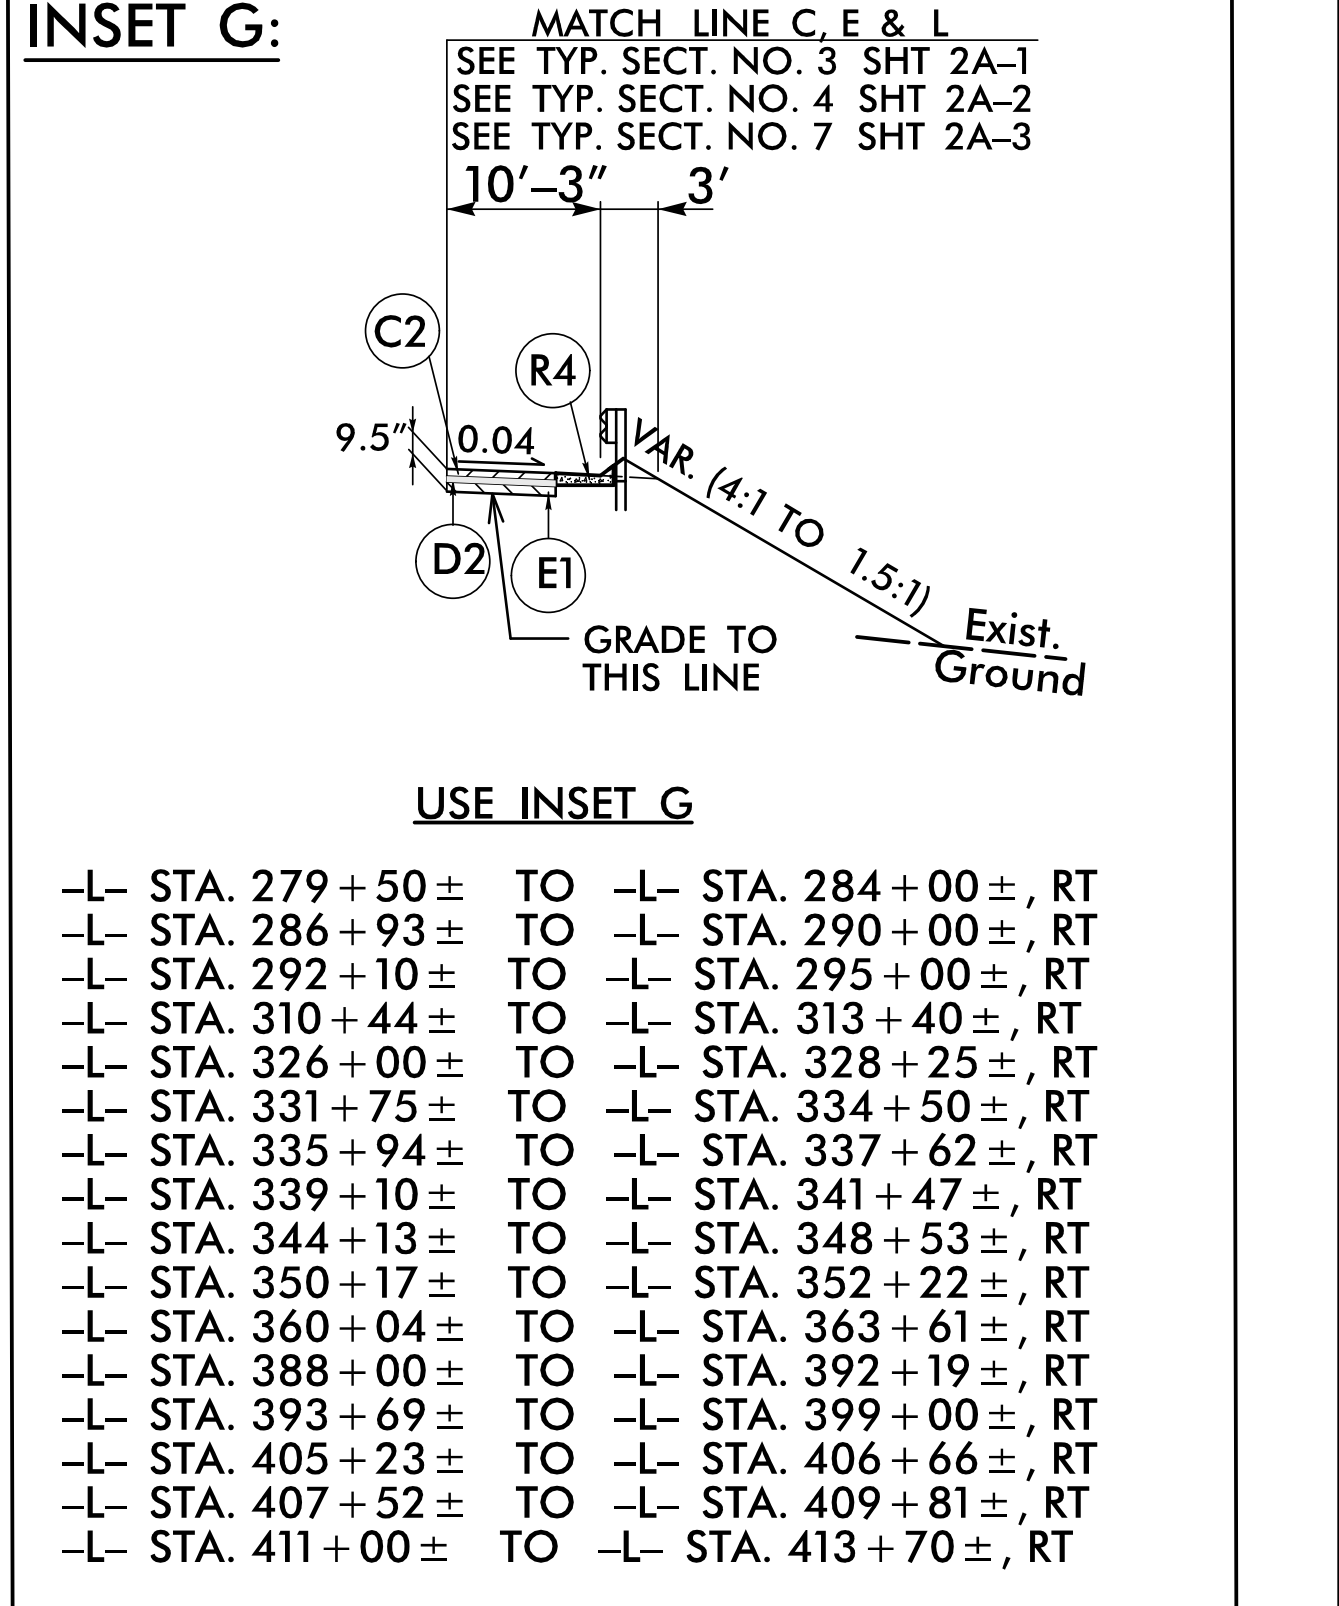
INSET G:

MATCH LINE C, E & L
SEE TYP. SECT. NO. 3 SHT 2A–1
SEE TYP. SECT. NO. 4 SHT 2A–2
SEE TYP. SECT. NO. 7 SHT 2A–3

10′–3″
3′

C2
R4
9.5″
0.04
VAR. (4:1 TO 1.5:1)
D2
E1
GRADE TO THIS LINE
Exist. Ground

USE INSET G

–L– STA. $279+50\pm$ TO –L– STA. $284+00\pm$, RT
–L– STA. $286+93\pm$ TO –L– STA. $290+00\pm$, RT
–L– STA. $292+10\pm$ TO –L– STA. $295+00\pm$, RT
–L– STA. $310+44\pm$ TO –L– STA. $313+40\pm$, RT
–L– STA. $326+00\pm$ TO –L– STA. $328+25\pm$, RT
–L– STA. $331+75\pm$ TO –L– STA. $334+50\pm$, RT
–L– STA. $335+94\pm$ TO –L– STA. $337+62\pm$, RT
–L– STA. $339+10\pm$ TO –L– STA. $341+47\pm$, RT
–L– STA. $344+13\pm$ TO –L– STA. $348+53\pm$, RT
–L– STA. $350+17\pm$ TO –L– STA. $352+22\pm$, RT
–L– STA. $360+04\pm$ TO –L– STA. $363+61\pm$, RT
–L– STA. $388+00\pm$ TO –L– STA. $392+19\pm$, RT
–L– STA. $393+69\pm$ TO –L– STA. $399+00\pm$, RT
–L– STA. $405+23\pm$ TO –L– STA. $406+66\pm$, RT
–L– STA. $407+52\pm$ TO –L– STA. $409+81\pm$, RT
–L– STA. $411+00\pm$ TO –L– STA. $413+70\pm$, RT